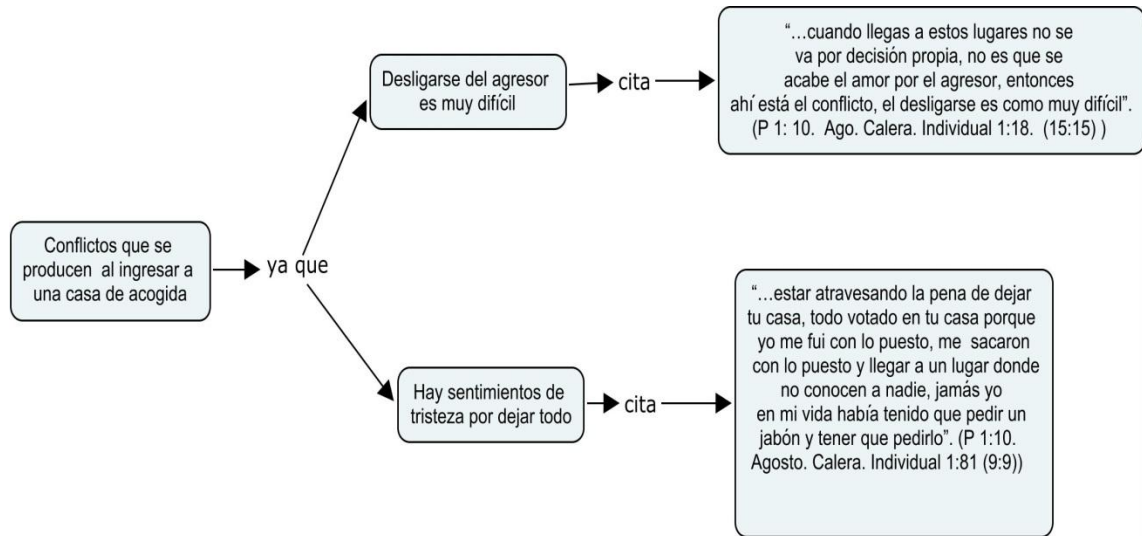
Conflictos que se producen al ingresar a una casa de acogida

ya que

Desligarse del agresor es muy difícil

cita

"…cuando llegas a estos lugares no se va por decisión propia, no es que se acabe el amor por el agresor, entonces ahí está el conflicto, el desligarse es como muy difícil". (P 1: 10. Ago. Calera. Individual 1:18. (15:15) )

Hay sentimientos de tristeza por dejar todo

cita

"…estar atravesando la pena de dejar tu casa, todo votado en tu casa porque yo me fui con lo puesto, me sacaron con lo puesto y llegar a un lugar donde no conocen a nadie, jamás yo en mi vida había tenido que pedir un jabón y tener que pedirlo". (P 1:10. Agosto. Calera. Individual 1:81 (9:9))